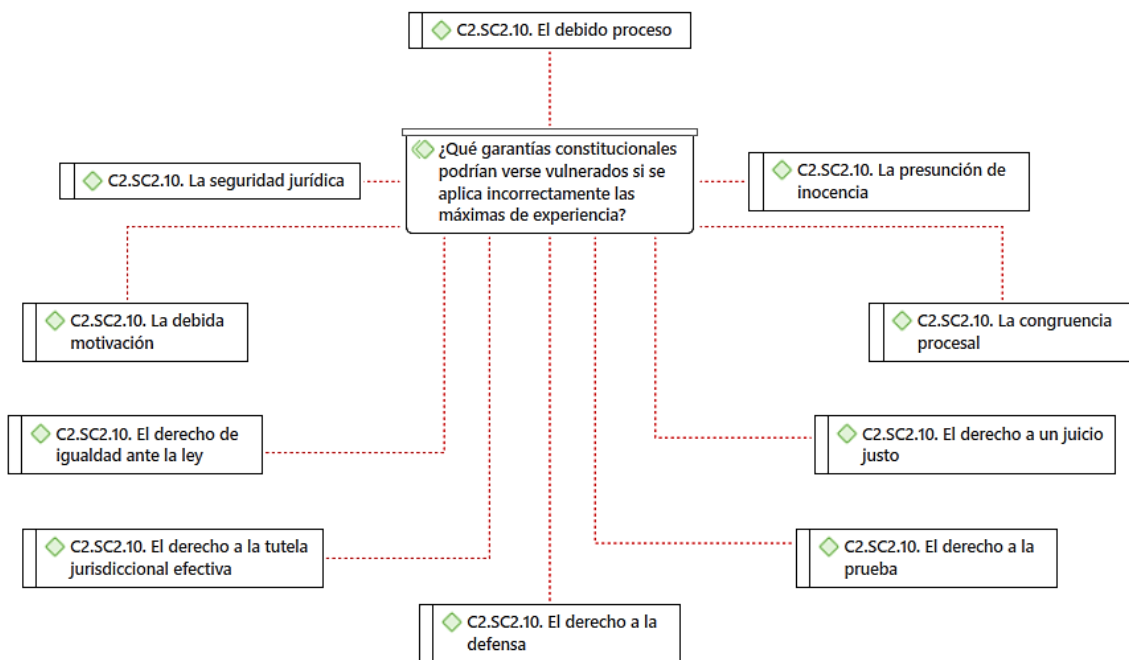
C2.SC2.10. El debido proceso

¿Qué garantías constitucionales podrían verse vulnerados si se aplica incorrectamente las máximas de experiencia?

C2.SC2.10. La seguridad jurídica

C2.SC2.10. La presunción de inocencia

C2.SC2.10. La debida motivación

C2.SC2.10. La congruencia procesal

C2.SC2.10. El derecho de igualdad ante la ley

C2.SC2.10. El derecho a un juicio justo

C2.SC2.10. El derecho a la tutela jurisdiccional efectiva

C2.SC2.10. El derecho a la prueba

C2.SC2.10. El derecho a la defensa